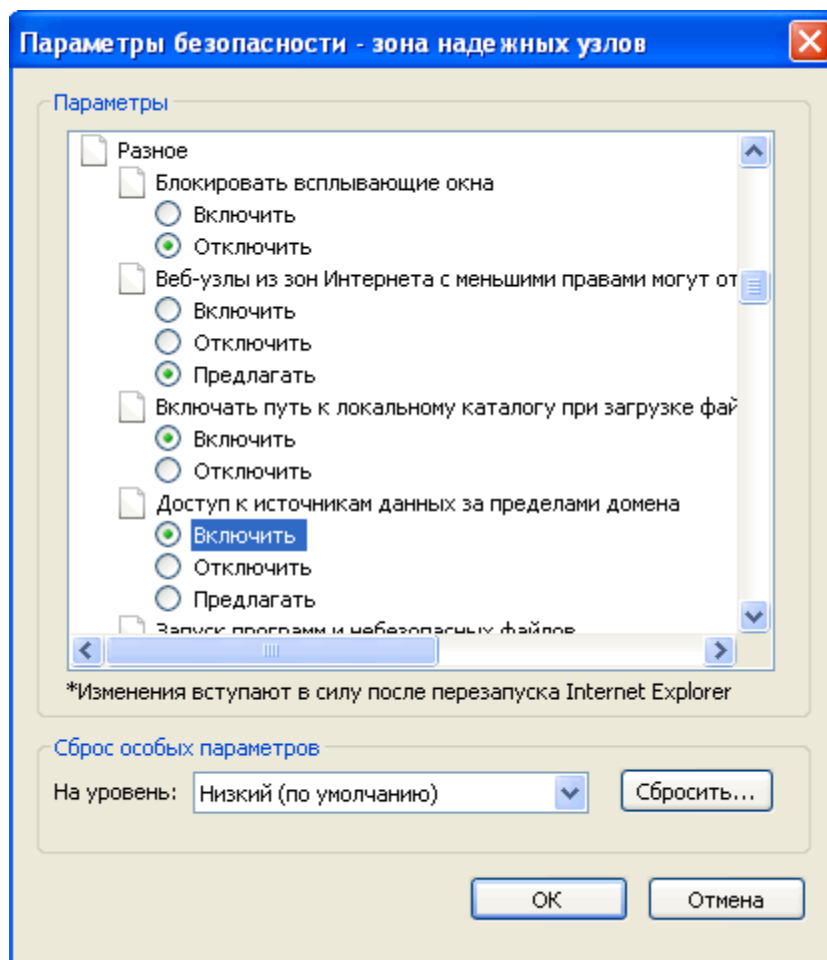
Параметры безопасности - зона надежных узлов

Параметры

Разное
Блокировать всплывающие окна
Включить
Отключить
Веб-узлы из зон Интернета с меньшими правами могут от
Включить
Отключить
Предлагать
Включать путь к локальному каталогу при загрузке фай
Включить
Отключить
Доступ к источникам данных за пределами домена
Включить
Отключить
Предлагать
Запуск программ и небезопасных файлов

*Изменения вступают в силу после перезапуска Internet Explorer

Сброс особых параметров

На уровень: Низкий (по умолчанию)

Сбросить...

OK

Отмена